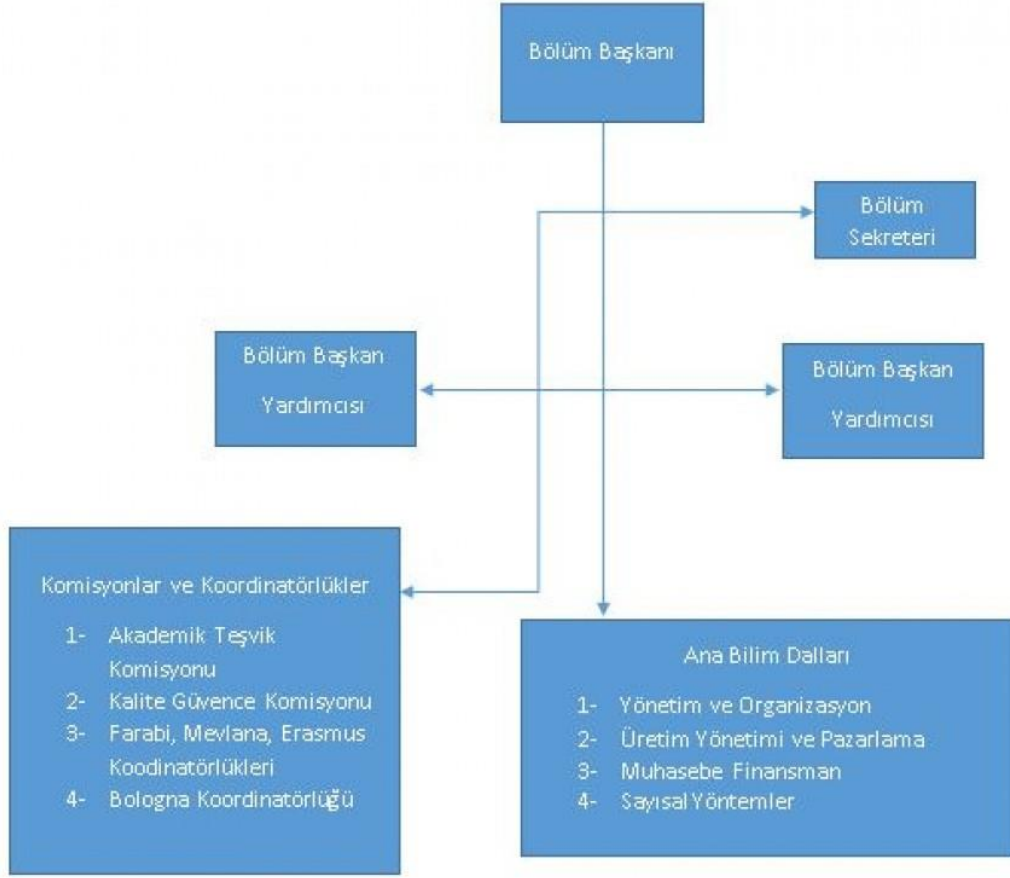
Bölüm Başkanı

Bölüm Sekreteri

Bölüm Başkan Yardımcısı

Bölüm Başkan Yardımcısı

Komisyonlar ve Koordinatörlükler

1- Akademik Teşvik Komisyonu
2- Kalite Güvence Komisyonu
3- Farabi, Mevlana, Erasmus Koodinatörlükleri
4- Bologna Koordinatörlüğü

Ana Bilim Dalları

1- Yönetim ve Organizasyon
2- Üretim Yönetimi ve Pazarlama
3- Muhasebe Finansman
4- Sayısal Yöntemler